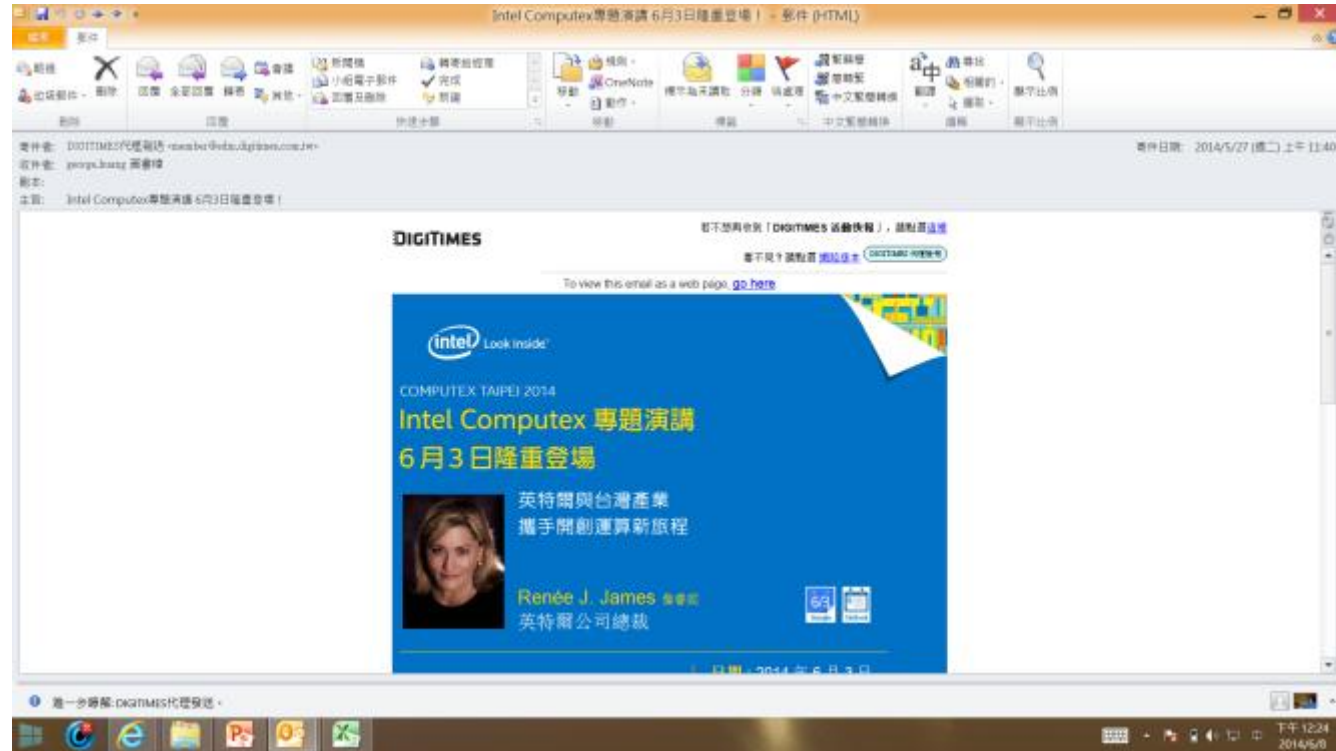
Intel Computex專題演講 6月3日隆重登場！ - 郵件 (HTML)

檔案 郵件

刪除 回覆 全部回覆 轉寄 會議 其他 快速步驟 移動 OneNote 動作 標示為未讀取 分類 待處理 標籤 中文繁簡轉換 翻譯 尋找 相關的 選取 編輯 縮放

寄件者: DIGITIMES代理寄送 <member@edm.digitimes.com.tw>
收件者: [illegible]
副本:
主旨: Intel Computex專題演講 6月3日隆重登場！

寄件日期: 2014/5/27 (週二) 上午 11:40

DIGITIMES

若不想再收到「DIGITIMES 活動快報」，請點選這裡

看不見？請點選 網路版本 DIGITIMES 問題回報

To view this email as a web page, go here

intel Look Inside

COMPUTEX TAIPEI 2014
Intel Computex 專題演講
6月3日隆重登場

英特爾與台灣產業
攜手開創運算新旅程

Renée J. James 執行長
英特爾公司總裁

日期：2014 年 6 月 3 日

進一步瞭解: DIGITIMES代理寄送。

下午 12:24
2014/6/8